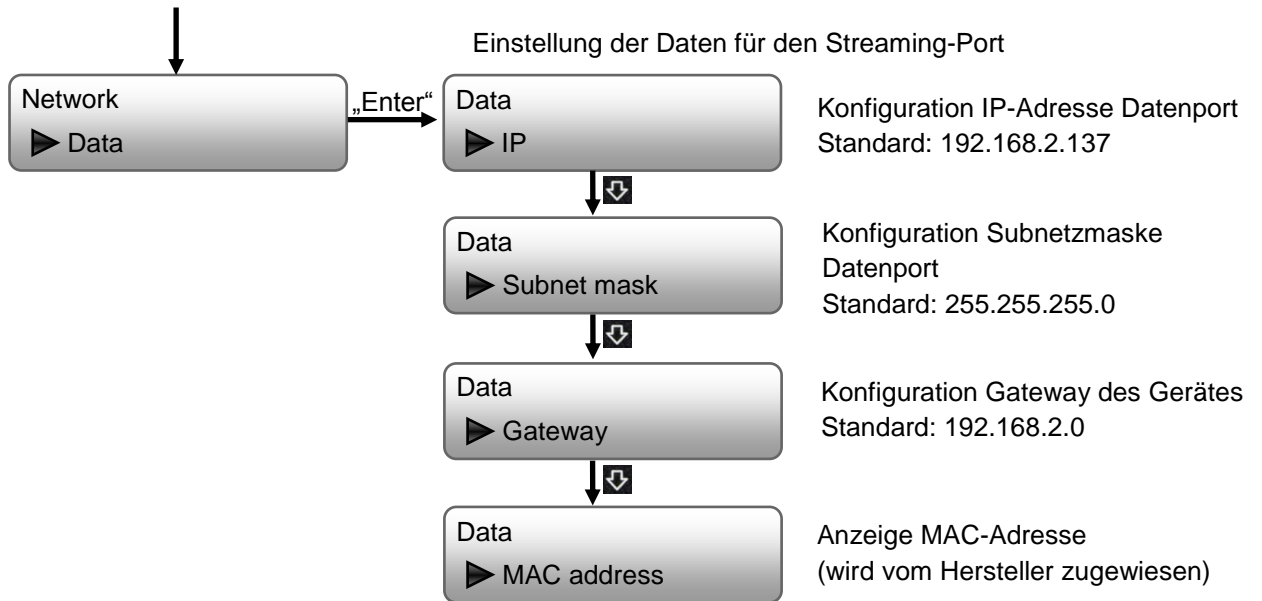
Einstellung der Daten für den Streaming-Port

Network
Data

„Enter“

Data
IP

Konfiguration IP-Adresse Datenport
Standard: 192.168.2.137

Data
Subnet mask

Konfiguration Subnetzmaske Datenport
Standard: 255.255.255.0

Data
Gateway

Konfiguration Gateway des Gerätes
Standard: 192.168.2.0

Data
MAC address

Anzeige MAC-Adresse
(wird vom Hersteller zugewiesen)